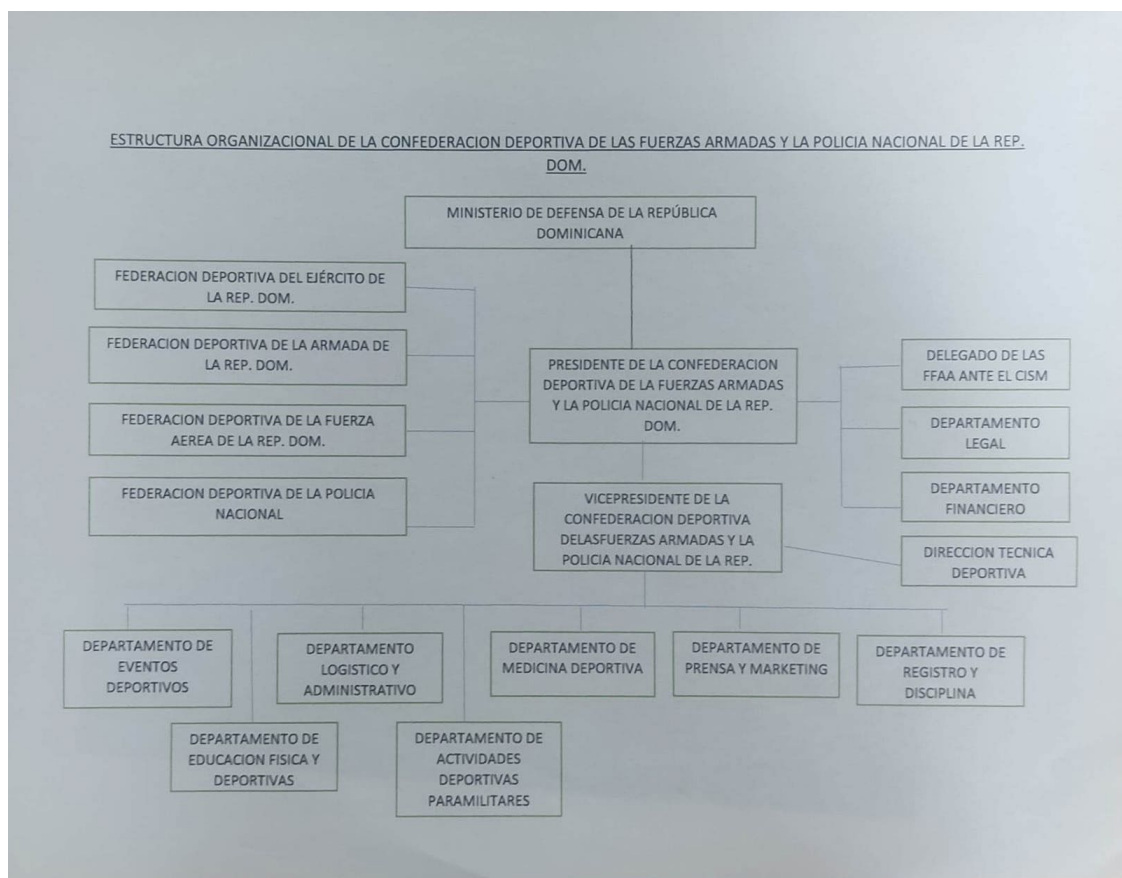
ESTRUCTURA ORGANIZACIONAL DE LA CONFEDERACION DEPORTIVA DE LAS FUERZAS ARMADAS Y LA POLICIA NACIONAL DE LA REP. DOM.

MINISTERIO DE DEFENSA DE LA REPÚBLICA DOMINICANA

FEDERACION DEPORTIVA DEL EJÉRCITO DE LA REP. DOM.

FEDERACION DEPORTIVA DE LA ARMADA DE LA REP. DOM.

FEDERACION DEPORTIVA DE LA FUERZA AEREA DE LA REP. DOM.

FEDERACION DEPORTIVA DE LA POLICIA NACIONAL

PRESIDENTE DE LA CONFEDERACION DEPORTIVA DE LA FUERZAS ARMADAS Y LA POLICIA NACIONAL DE LA REP. DOM.

DELEGADO DE LAS FFAA ANTE EL CISM

DEPARTAMENTO LEGAL

DEPARTAMENTO FINANCIERO

VICEPRESIDENTE DE LA CONFEDERACION DEPORTIVA DELASFUERZAS ARMADAS Y LA POLICIA NACIONAL DE LA REP.

DIRECCION TECNICA DEPORTIVA

DEPARTAMENTO DE EVENTOS DEPORTIVOS

DEPARTAMENTO LOGISTICO Y ADMINISTRATIVO

DEPARTAMENTO DE MEDICINA DEPORTIVA

DEPARTAMENTO DE PRENSA Y MARKETING

DEPARTAMENTO DE REGISTRO Y DISCIPLINA

DEPARTAMENTO DE EDUCACION FISICA Y DEPORTIVAS

DEPARTAMENTO DE ACTIVIDADES DEPORTIVAS PARAMILITARES